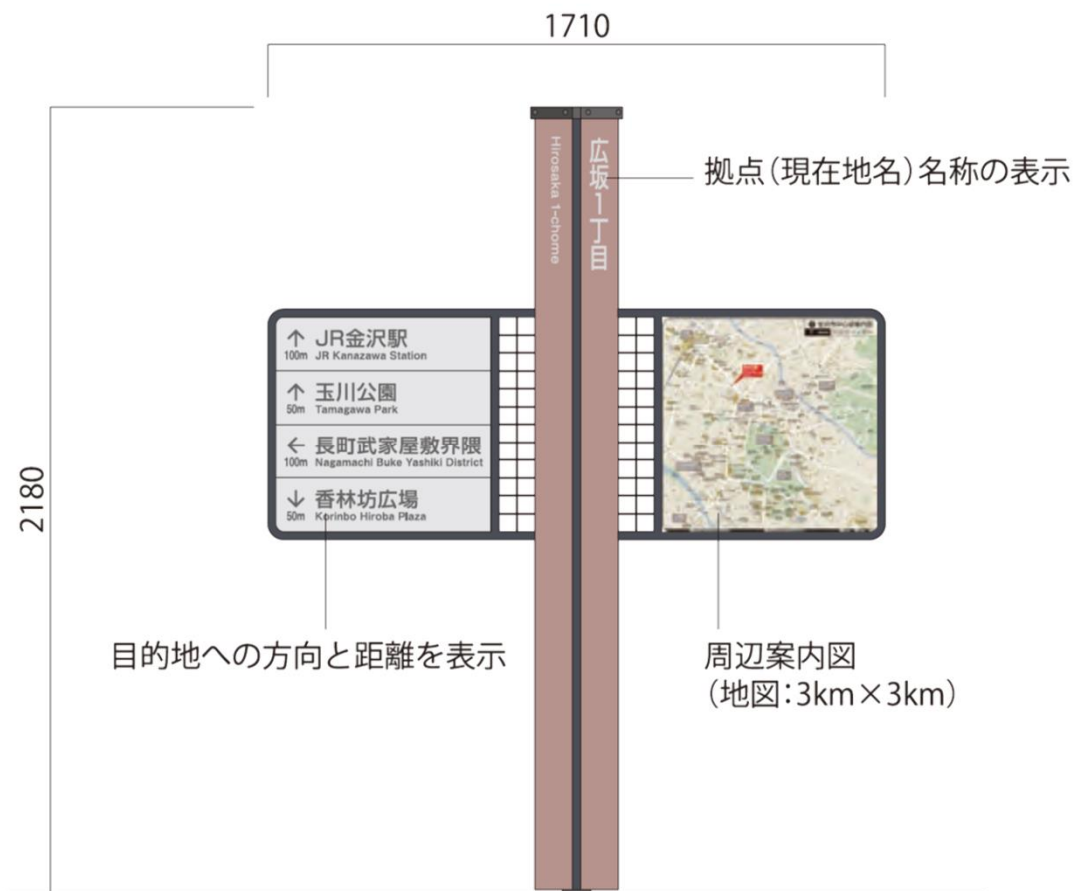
1710

2180

Hirosaka 1-chome

広坂1丁目

拠点(現在地名)名称の表示

↑ JR金沢駅
100m JR Kanazawa Station

↑ 玉川公園
50m Tamagawa Park

← 長町武家屋敷界隈
100m Nagamachi Buke Yashiki District

↓ 香林坊広場
50m Korinbo Hiroba Plaza

目的地への方向と距離を表示

周辺案内図
(地図:3km×3km)